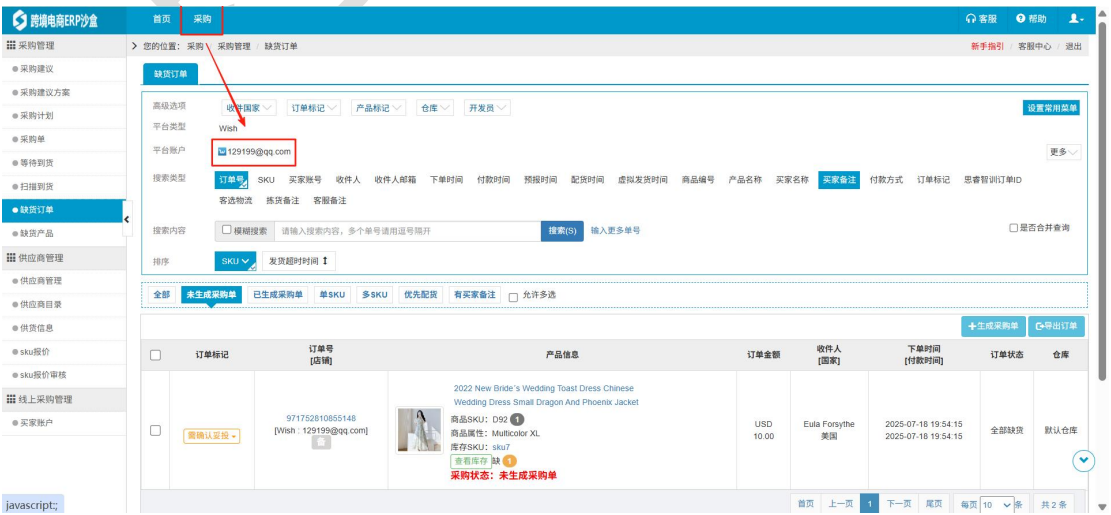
跨境电商ERP沙盒
首页 采购
客服 帮助

采购管理
采购建议
采购建议方案
采购计划
采购单
等待到货
扫描到货
缺货订单
缺货产品
供应商管理
供应商管理
供应商目录
供货信息
sku报价
sku报价审核
线上采购管理
买家账户

您的位置：采购 / 采购管理 / 缺货订单
新手指引 | 客服中心 | 退出

缺货订单

高级选项 收件国家 订单标记 产品标记 仓库 开发员
设置常用菜单
平台类型 Wish
平台账户 129199@qq.com
更多
搜索类型 订单号 SKU 买家账号 收件人 收件人邮箱 下单时间 付款时间 预报时间 配货时间 虚拟发货时间 商品编号 产品名称 买家名称 买家备注 付款方式 订单标记 思睿智识订单ID 客选物流 拣货备注 客服备注
搜索内容 模糊搜索 请输入搜索内容，多个单号请用逗号隔开 搜索(S) 输入更多单号
是否合并查询
排序 SKU 发货超时时间

全部 未生成采购单 已生成采购单 单SKU 多SKU 优先配货 有买家备注 允许多选

+生成采购单 导出订单

| | 订单标记 | 订单号 [店铺] | 产品信息 | 订单金额 | 收件人 [国家] | 下单时间 [付款时间] | 订单状态 | 仓库 |
|---|---|---|---|---|---|---|---|---|
| | 需确认妥投 | 971752810855148 [Wish : 129199@qq.com] | 2022 New Bride's Wedding Toast Dress Chinese Wedding Dress Small Dragon And Phoenix Jacket 商品SKU：D92 1 商品属性：Multicolor XL 库存SKU：sku7 查看库存 1 缺 采购状态：未生成采购单 | USD 10.00 | Eula Forsythe 美国 | 2025-07-18 19:54:15 2025-07-18 19:54:15 | 全部缺货 | 默认仓库 |

首页 上一页 1 下一页 尾页 每页 10 条 共 2 条

javascript:;